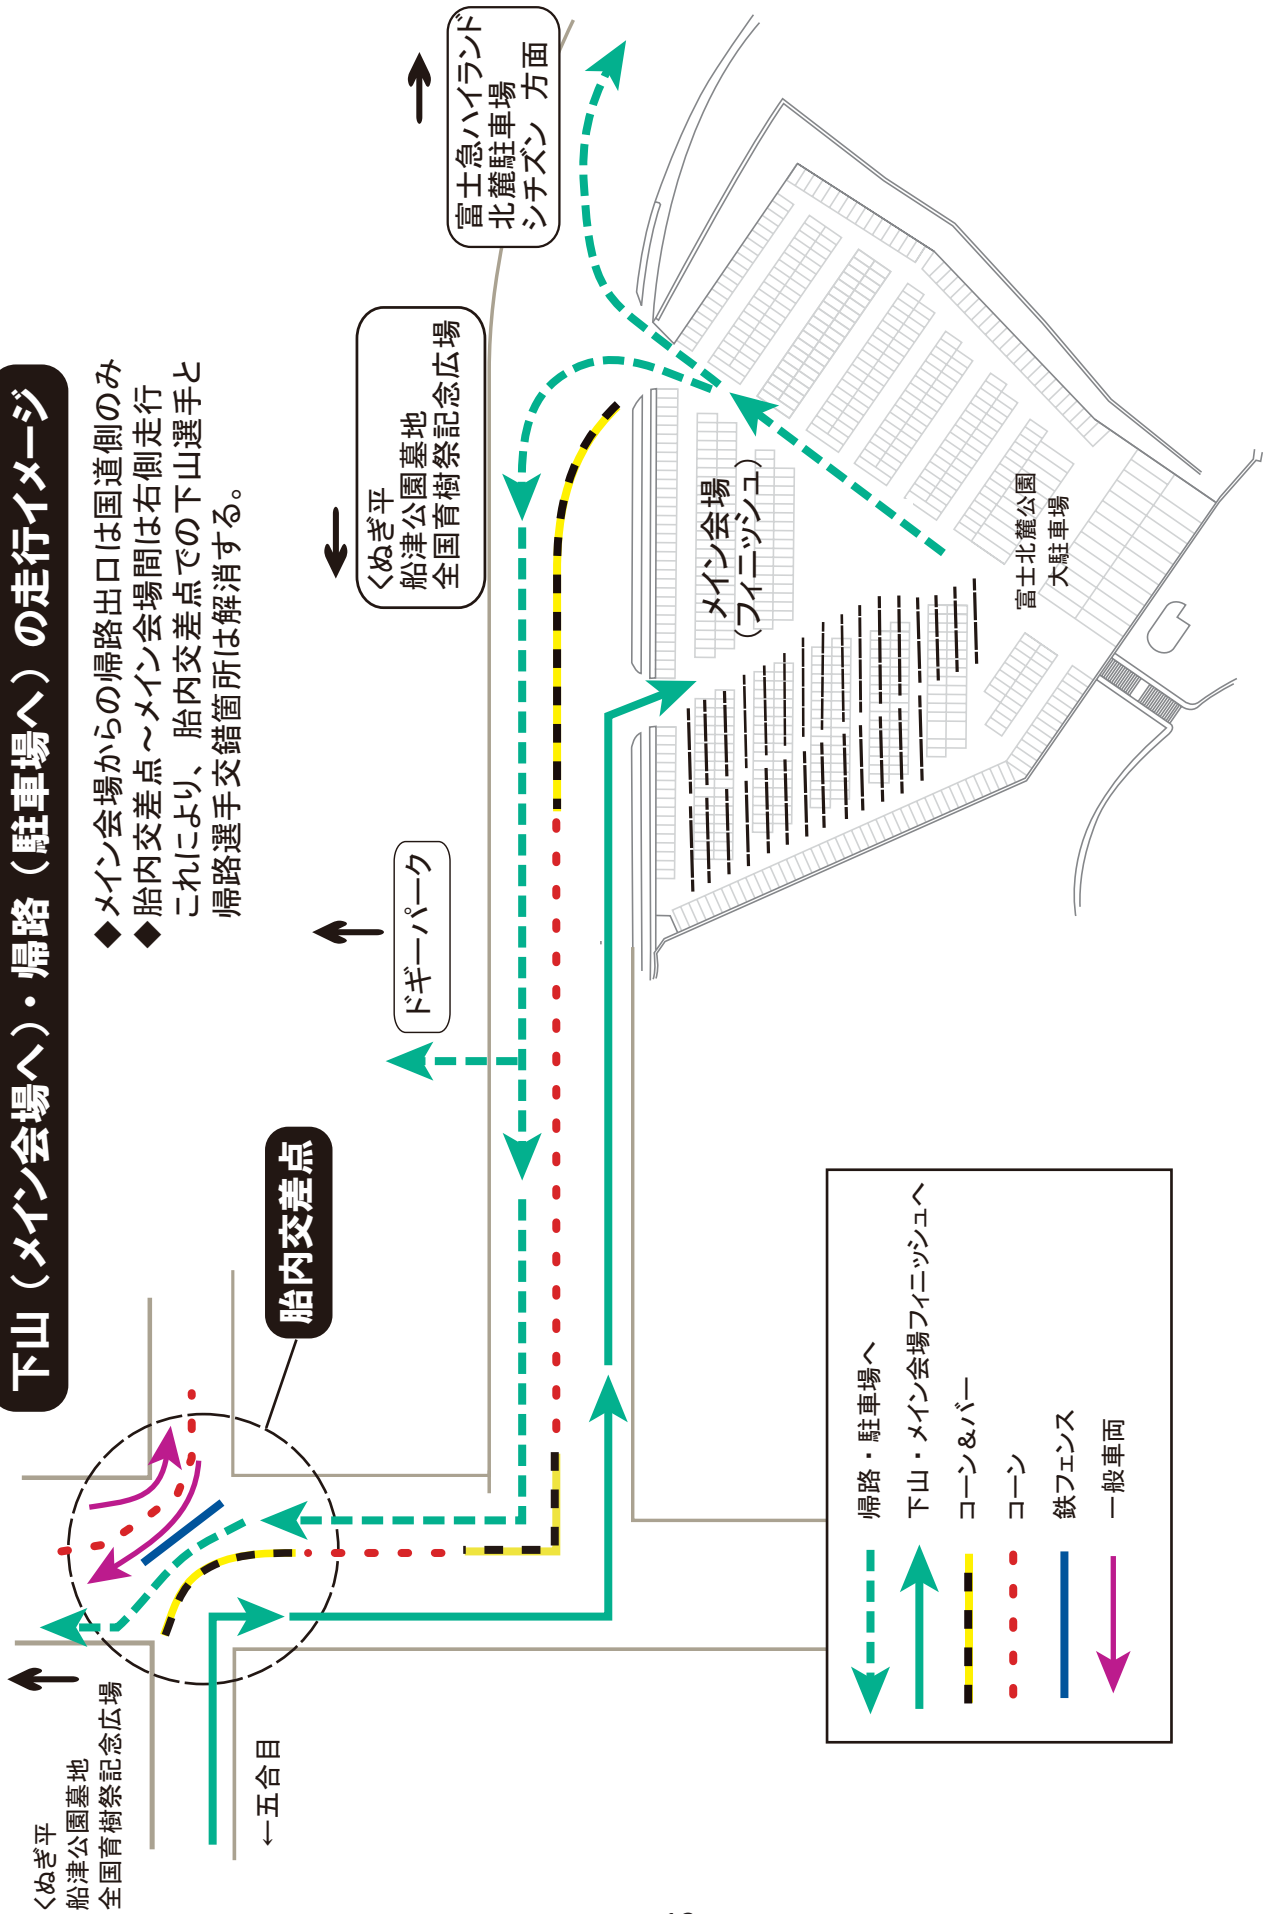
下山（メイン会場へ）・帰路（駐車場へ）の走行イメージ

◆メイン会場からの帰路出口は国道側のみ
◆胎内交差点～メイン会場間は右側走行
これにより、胎内交差点での下山選手と帰路選手交錯箇所は解消する。

富士急ハイランド
北麓駐車場
シチズン 方面

くぬぎ平
船津公園墓地
全国育樹祭記念広場

メイン会場
（フィニッシュ）

富士北麓公園
大駐車場

ドギーパーク

胎内交差点

くぬぎ平
船津公園墓地
全国育樹祭記念広場

←五合目

帰路・駐車場へ
下山・メイン会場フィニッシュへ
コーン＆バー
コーン
鉄フェンス
一般車両